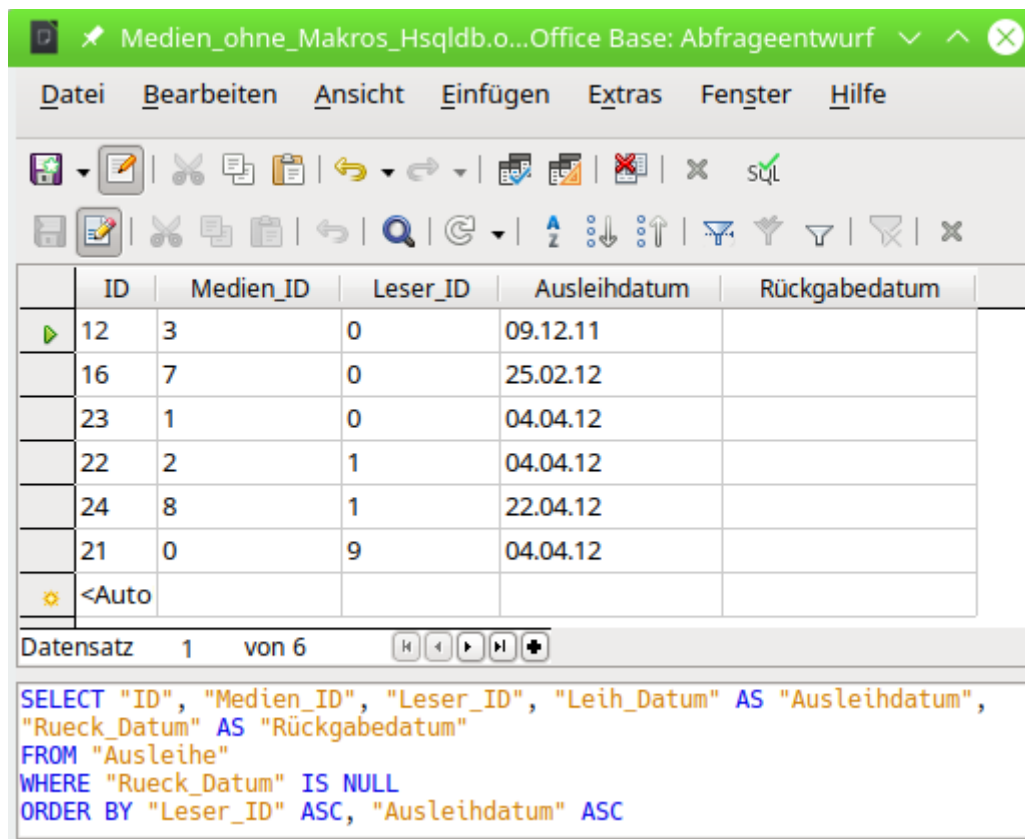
Medien_ohne_Makros_Hsqldb.o…Office Base: Abfrageentwurf

Datei Bearbeiten Ansicht Einfügen Extras Fenster Hilfe

SQL

| ID | Medien_ID | Leser_ID | Ausleihdatum | Rückgabedatum |
|---|---|---|---|---|
| 12 | 3 | 0 | 09.12.11 | |
| 16 | 7 | 0 | 25.02.12 | |
| 23 | 1 | 0 | 04.04.12 | |
| 22 | 2 | 1 | 04.04.12 | |
| 24 | 8 | 1 | 22.04.12 | |
| 21 | 0 | 9 | 04.04.12 | |
| <Auto | | | | |

Datensatz 1 von 6

SELECT "ID", "Medien_ID", "Leser_ID", "Leih_Datum" AS "Ausleihdatum", "Rueck_Datum" AS "Rückgabedatum"
FROM "Ausleihe"
WHERE "Rueck_Datum" IS NULL
ORDER BY "Leser_ID" ASC, "Ausleihdatum" ASC